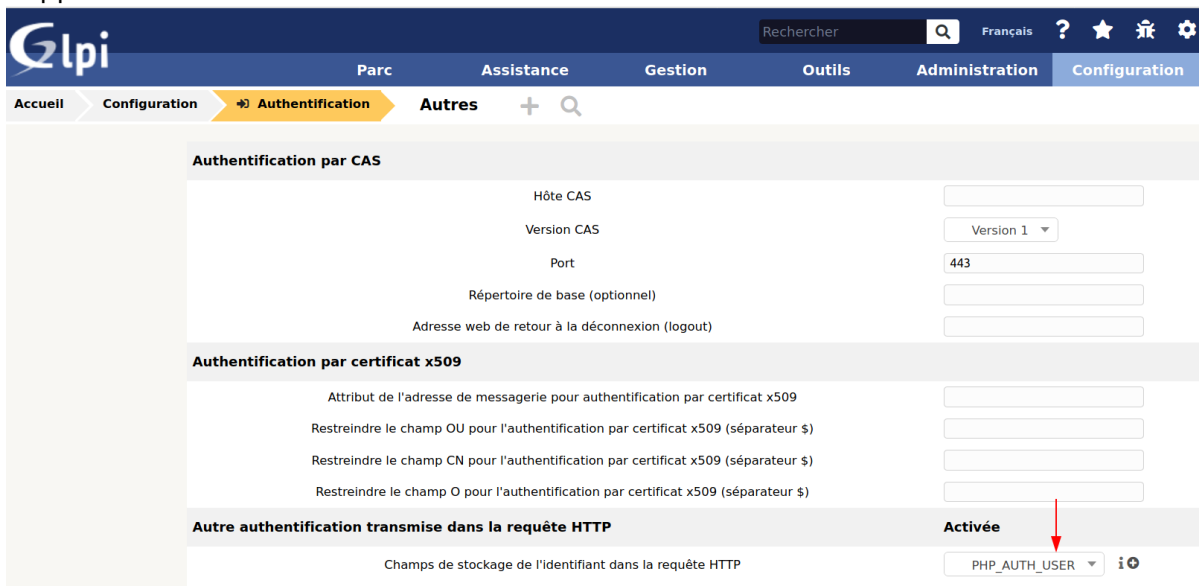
Glpi

Rechercher

Français

Parc Assistance Gestion Outils Administration Configuration

Accueil Configuration Authentification Autres

Authentification par CAS

Hôte CAS

Version CAS Version 1

Port 443

Répertoire de base (optionnel)

Adresse web de retour à la déconnexion (logout)

Authentification par certificat x509

Attribut de l'adresse de messagerie pour authentification par certificat x509

Restreindre le champ OU pour l'authentification par certificat x509 (séparateur $)

Restreindre le champ CN pour l'authentification par certificat x509 (séparateur $)

Restreindre le champ O pour l'authentification par certificat x509 (séparateur $)

Autre authentification transmise dans la requête HTTP Activée

Champs de stockage de l'identifiant dans la requête HTTP PHP_AUTH_USER